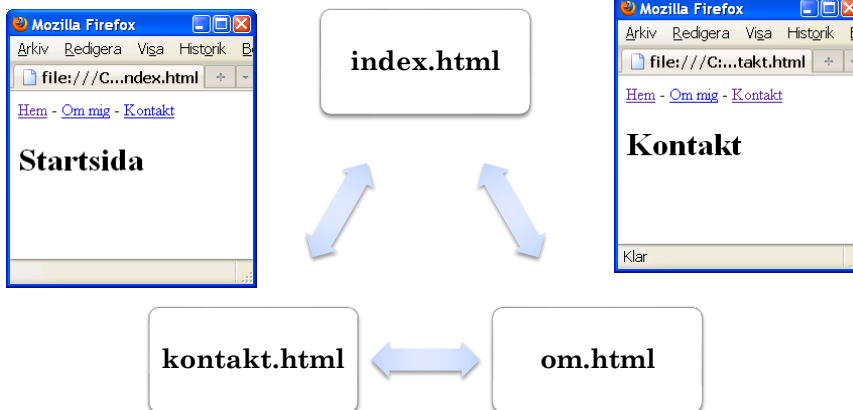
Mozilla Firefox
Arkiv Redigera Visa Historik B
file:///C...ndex.html
Hem - Om mig - Kontakt
Startsida

index.html

Mozilla Firefox
Arkiv Redigera Visa Historik
file:///C:...takt.html
Hem - Om mig - Kontakt
Kontakt
Klar

kontakt.html

om.html